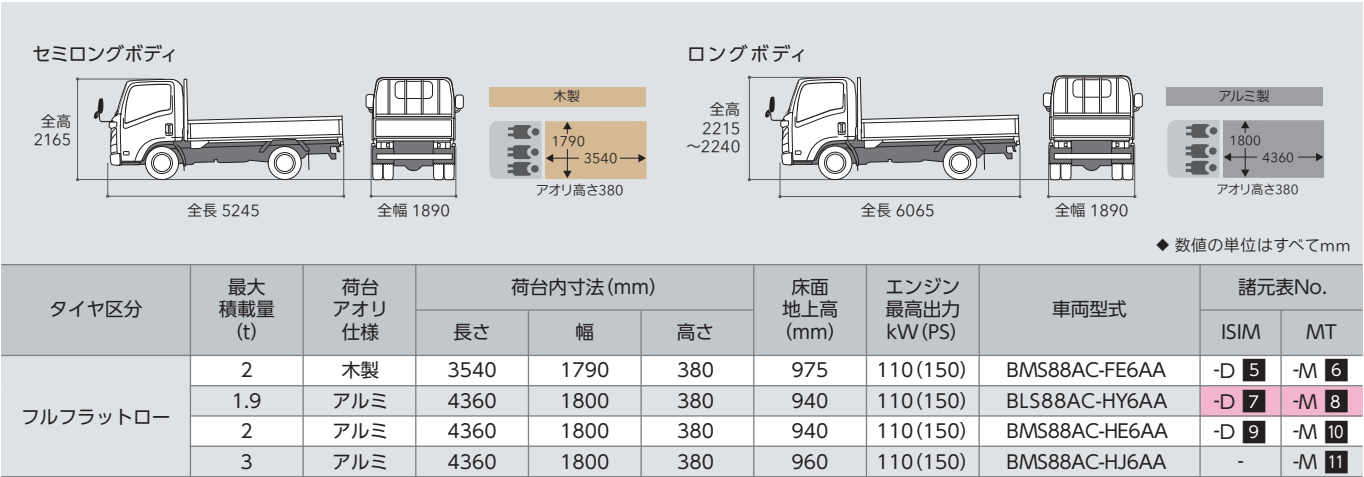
セミロングボディ

全高 2165

全長 5245

全幅 1890

木製

1790

3540

アオリ高さ380

ロングボディ

全高 2215 ～2240

全長 6065

全幅 1890

アルミ製

1800

4360

アオリ高さ380

◆ 数値の単位はすべてmm

| タイヤ区分 | 最大積載量 (t) | 荷台アオリ仕様 | 荷台内寸法(mm) 長さ | 幅 | 高さ | 床面地上高 (mm) | エンジン最高出力 kW(PS) | 車両型式 | 諸元表No. ISIM | MT |
|---|---|---|---|---|---|---|---|---|---|---|
| フルフラットロー | 2 | 木製 | 3540 | 1790 | 380 | 975 | 110(150) | BMS88AC-FE6AA | -D 5 | -M 6 |
| | 1.9 | アルミ | 4360 | 1800 | 380 | 940 | 110(150) | BLS88AC-HY6AA | -D 7 | -M 8 |
| | 2 | アルミ | 4360 | 1800 | 380 | 940 | 110(150) | BMS88AC-HE6AA | -D 9 | -M 10 |
| | 3 | アルミ | 4360 | 1800 | 380 | 960 | 110(150) | BMS88AC-HJ6AA | - | -M 11 |